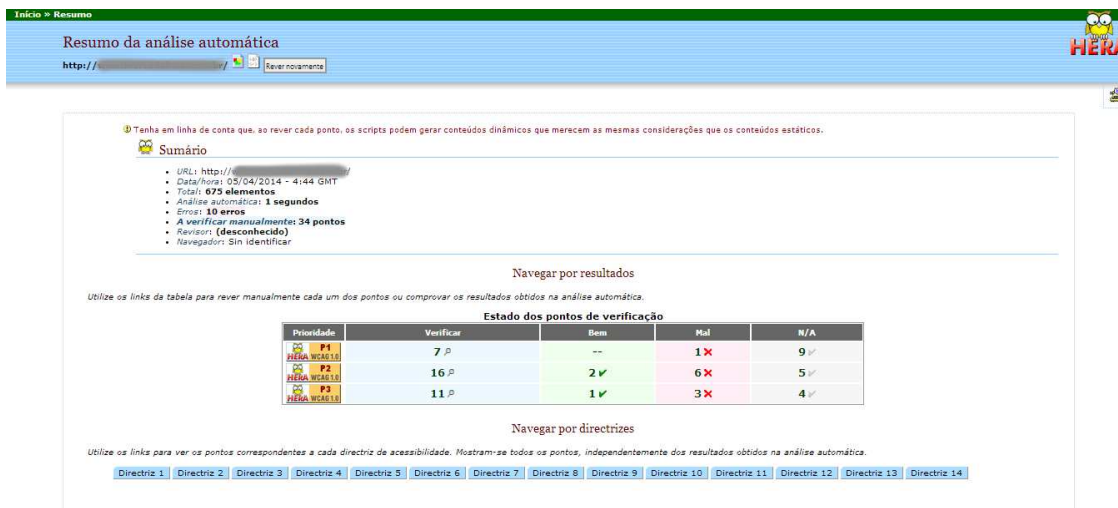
Início » Resumo

HERA

Resumo da análise automática

http:// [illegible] / Rever novamente

Tenha em linha de conta que, ao rever cada ponto, os scripts podem gerar conteúdos dinâmicos que merecem as mesmas considerações que os conteúdos estáticos.

Sumário

- URL: http:// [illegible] /
- Data/hora: 05/04/2014 - 4:44 GMT
- Total: 675 elementos
- Análise automática: 1 segundos
- Erros: 10 erros
- A verificar manualmente: 34 pontos
- Revisor: (desconhecido)
- Navegador: Sin identificar

Navegar por resultados

Utilize os links da tabela para rever manualmente cada um dos pontos ou comprovar os resultados obtidos na análise automática.

Estado dos pontos de verificação

| Prioridade | Verificar | Bem | Mal | N/A |
|---|---|---|---|---|
| HERA P1 WCAG 1.0 | 7 | -- | 1 | 9 |
| HERA P2 WCAG 1.0 | 16 | 2 | 6 | 5 |
| HERA P3 WCAG 1.0 | 11 | 1 | 3 | 4 |

Navegar por directrizes

Utilize os links para ver os pontos correspondentes a cada directriz de acessibilidade. Mostram-se todos os pontos, independentemente dos resultados obtidos na análise automática.

Directriz 1 | Directriz 2 | Directriz 3 | Directriz 4 | Directriz 5 | Directriz 6 | Directriz 7 | Directriz 8 | Directriz 9 | Directriz 10 | Directriz 11 | Directriz 12 | Directriz 13 | Directriz 14